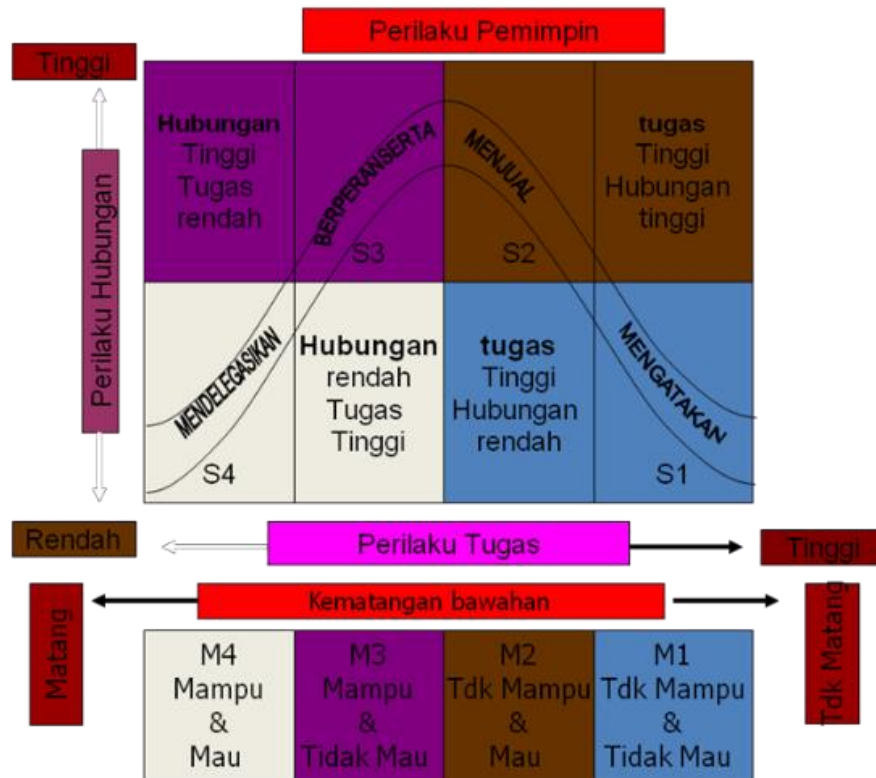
Perilaku Pemimpin

Tinggi

Perilaku Hubungan

Hubungan Tinggi Tugas rendah

BERPERANSERTA

S3

MENJUAL

S2

tugas Tinggi Hubungan tinggi

MENDELEGASIKAN

S4

Hubungan rendah Tugas Tinggi

tugas Tinggi Hubungan rendah

MENGATAKAN

S1

Rendah

Perilaku Tugas

Tinggi

Matang

Kematangan bawahan

Tdk Matang

| M4 Mampu & Mau | M3 Mampu & Tidak Mau | M2 Tdk Mampu & Mau | M1 Tdk Mampu & Tidak Mau |